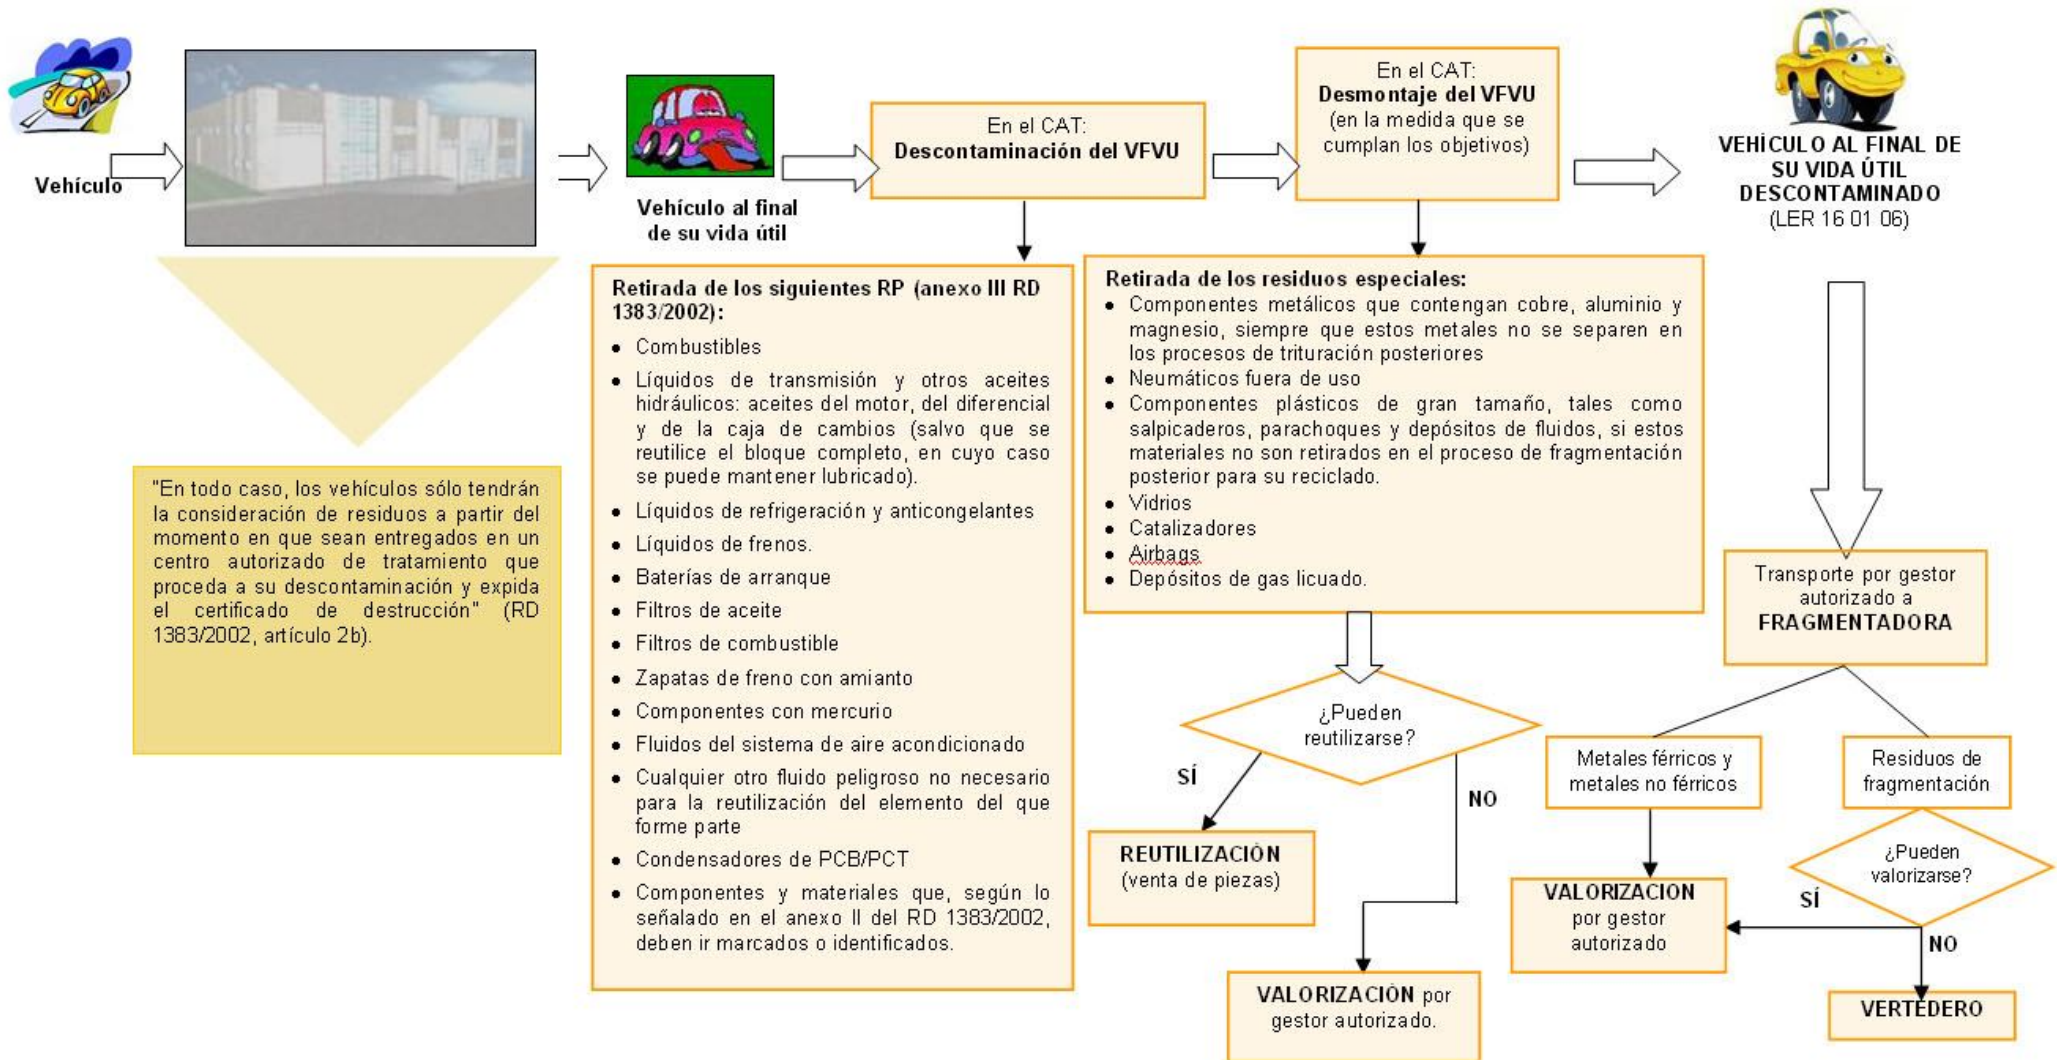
Vehículo

Vehículo al final de su vida útil

En el CAT:
**Descontaminación del VFVU**

En el CAT:
**Desmontaje del VFVU**
(en la medida que se cumplan los objetivos)

VEHÍCULO AL FINAL DE SU VIDA ÚTIL DESCONTAMINADO
(LER 16 01 06)

"En todo caso, los vehículos sólo tendrán la consideración de residuos a partir del momento en que sean entregados en un centro autorizado de tratamiento que proceda a su descontaminación y expida el certificado de destrucción" (RD 1383/2002, artículo 2b).

**Retirada de los siguientes RP (anexo III RD 1383/2002):**
- Combustibles
- Líquidos de transmisión y otros aceites hidráulicos: aceites del motor, del diferencial y de la caja de cambios (salvo que se reutilice el bloque completo, en cuyo caso se puede mantener lubricado).
- Líquidos de refrigeración y anticongelantes
- Líquidos de frenos.
- Baterías de arranque
- Filtros de aceite
- Filtros de combustible
- Zapatas de freno con amianto
- Componentes con mercurio
- Fluidos del sistema de aire acondicionado
- Cualquier otro fluido peligroso no necesario para la reutilización del elemento del que forme parte
- Condensadores de PCB/PCT
- Componentes y materiales que, según lo señalado en el anexo II del RD 1383/2002, deben ir marcados o identificados.

**Retirada de los residuos especiales:**
- Componentes metálicos que contengan cobre, aluminio y magnesio, siempre que estos metales no se separen en los procesos de trituración posteriores
- Neumáticos fuera de uso
- Componentes plásticos de gran tamaño, tales como salpicaderos, parachoques y depósitos de fluidos, si estos materiales no son retirados en el proceso de fragmentación posterior para su reciclado.
- Vidrios
- Catalizadores
- Airbags
- Depósitos de gas licuado.

¿Pueden reutilizarse?

SÍ

NO

**REUTILIZACIÓN**
(venta de piezas)

**VALORIZACIÓN** por gestor autorizado.

Transporte por gestor autorizado a **FRAGMENTADORA**

Metales férricos y metales no férricos

Residuos de fragmentación

¿Pueden valorizarse?

SÍ

NO

**VALORIZACIÓN** por gestor autorizado

**VERTEDERO**